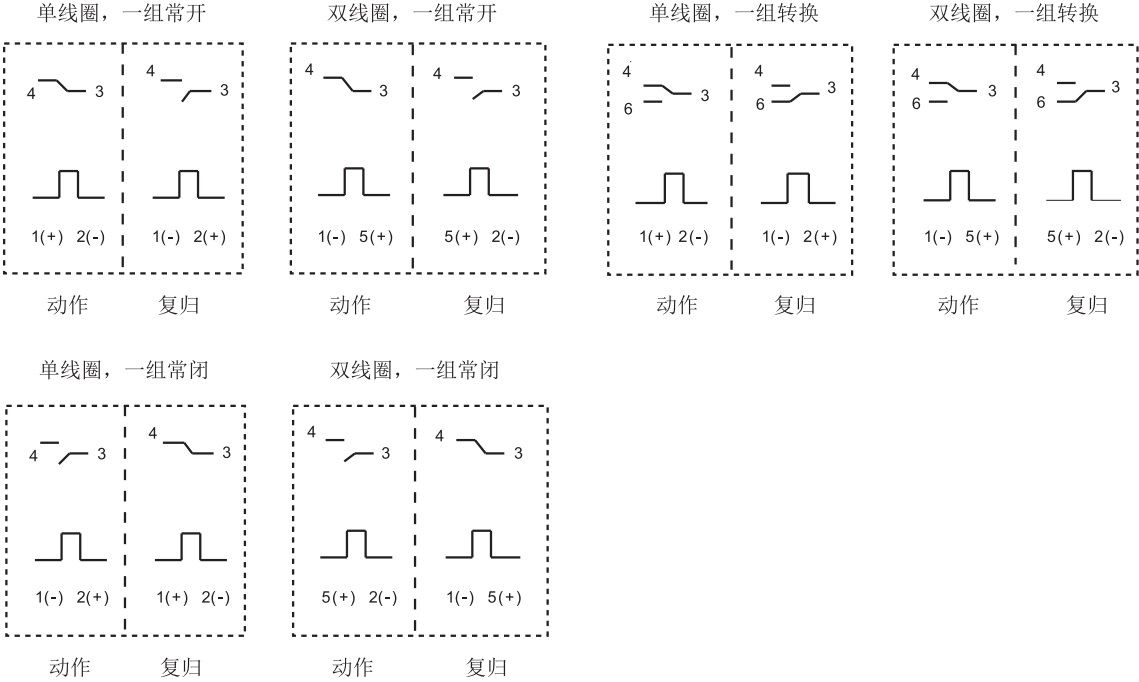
单线圈，一组常开

4 3
1(+) 2(-)

4 3
1(-) 2(+)

动作 复归

双线圈，一组常开

4 3
1(-) 5(+)

4 3
5(+) 2(-)

动作 复归

单线圈，一组转换

4 6 3
1(+) 2(-)

4 6 3
1(-) 2(+)

动作 复归

双线圈，一组转换

4 6 3
1(-) 5(+)

4 6 3
5(+) 2(-)

动作 复归

单线圈，一组常闭

4 3
1(-) 2(+)

4 3
1(+) 2(-)

动作 复归

双线圈，一组常闭

4 3
5(+) 2(-)

4 3
1(-) 5(+)

动作 复归